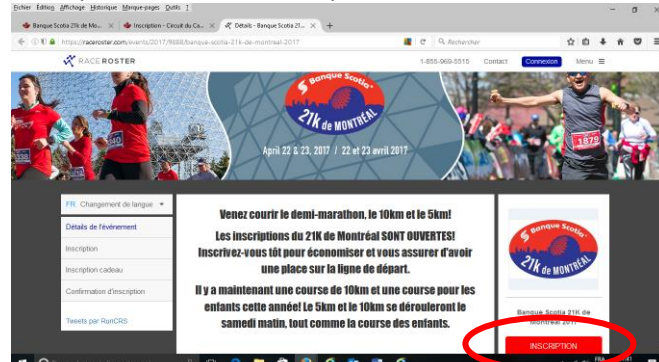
Fichier Edition Affichage Historique Marque-pages Outils ?

Banque Scotia 21k de Mo... × Inscription - Circuit du Ca... × Détails - Banque Scotia 21... × +

https://raceroster.com/events/2017/9888/banque-scotia-21k-de-montreal-2017

Rechercher

RACE ROSTER

1-855-969-5515 Contact Connexion Menu

Banque Scotia 21k de MONTRÉAL

April 22 & 23, 2017 / 22 et 23 avril 2017

FR Changement de langue

Détails de l'événement

Inscription

Inscription cadeau

Confirmation d'inscription

Tweets par RunCRS

Venez courir le demi-marathon, le 10km et le 5km!

Les inscriptions du 21K de Montréal SONT OUVERTES! Inscrivez-vous tôt pour économiser et vous assurer d'avoir une place sur la ligne de départ.

Il y a maintenant une course de 10km et une course pour les enfants cette année! Le 5km et le 10km se dérouleront le samedi matin, tout comme la course des enfants.

Banque Scotia 21k de MONTRÉAL

Banque Scotia 21K de Montréal 2017

INSCRIPTION

FRA